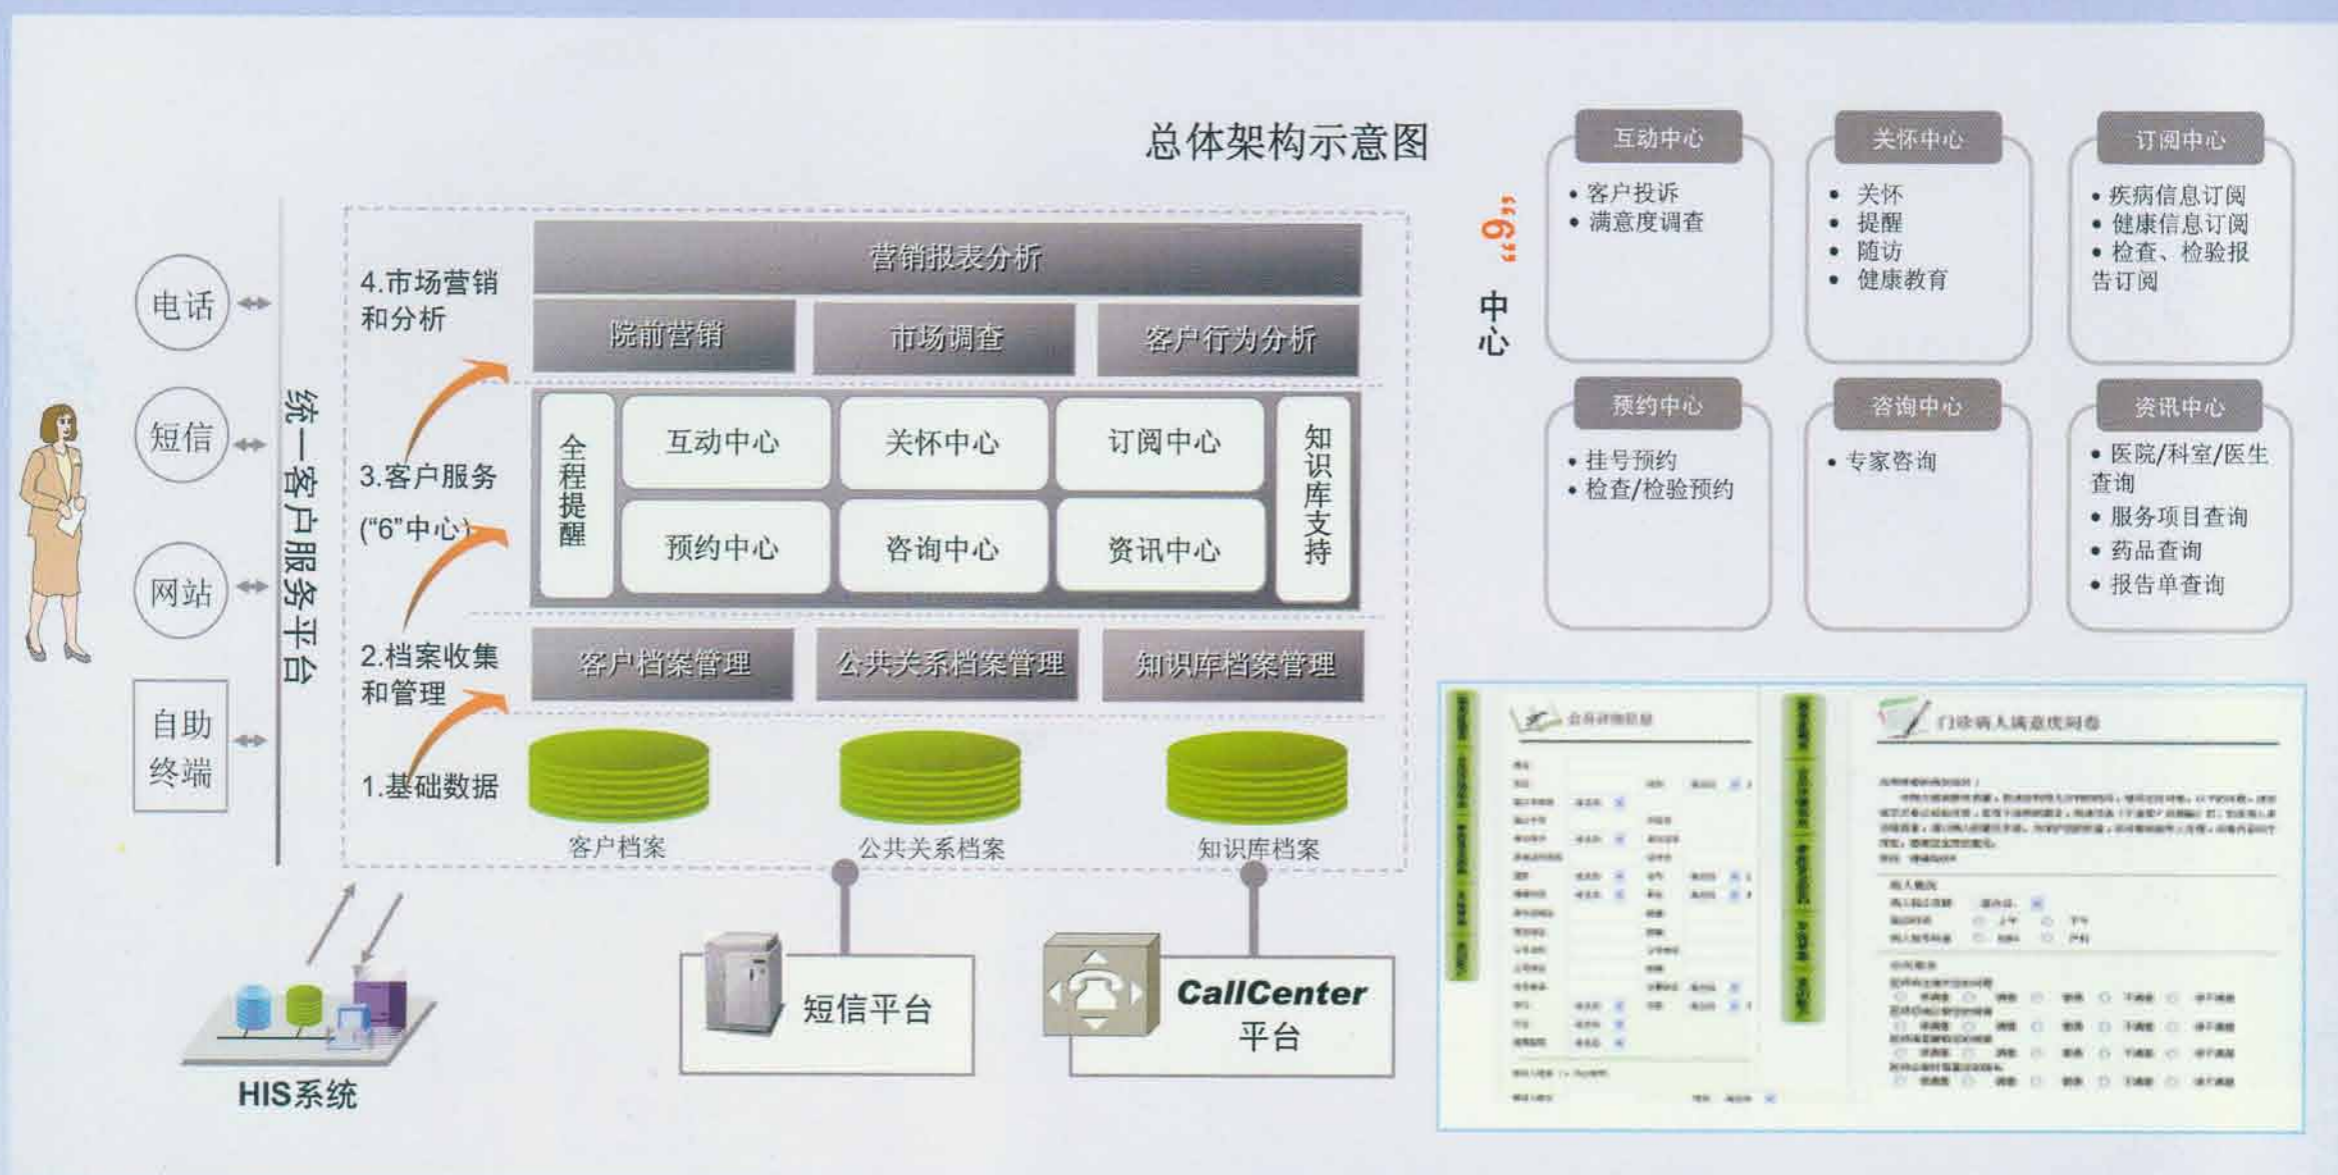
总体架构示意图

电话
短信
网站
自助终端

统一客户服务平台

4.市场营销和分析
3.客户服务（"6"中心）
2.档案收集和管理
1.基础数据

营销报表分析
院前营销
市场调查
客户行为分析

全程提醒
互动中心
关怀中心
订阅中心
预约中心
咨询中心
资讯中心
知识库支持

客户档案管理
公共关系档案管理
知识库档案管理

客户档案
公共关系档案
知识库档案

HIS系统
短信平台
CallCenter 平台

"6"中心

互动中心
• 客户投诉
• 满意度调查

关怀中心
• 关怀
• 提醒
• 随访
• 健康教育

订阅中心
• 疾病信息订阅
• 健康信息订阅
• 检查、检验报告订阅

预约中心
• 挂号预约
• 检查/检验预约

咨询中心
• 专家咨询

资讯中心
• 医院/科室/医生查询
• 服务项目查询
• 药品查询
• 报告单查询

会员详细信息
门诊病人满意度问卷